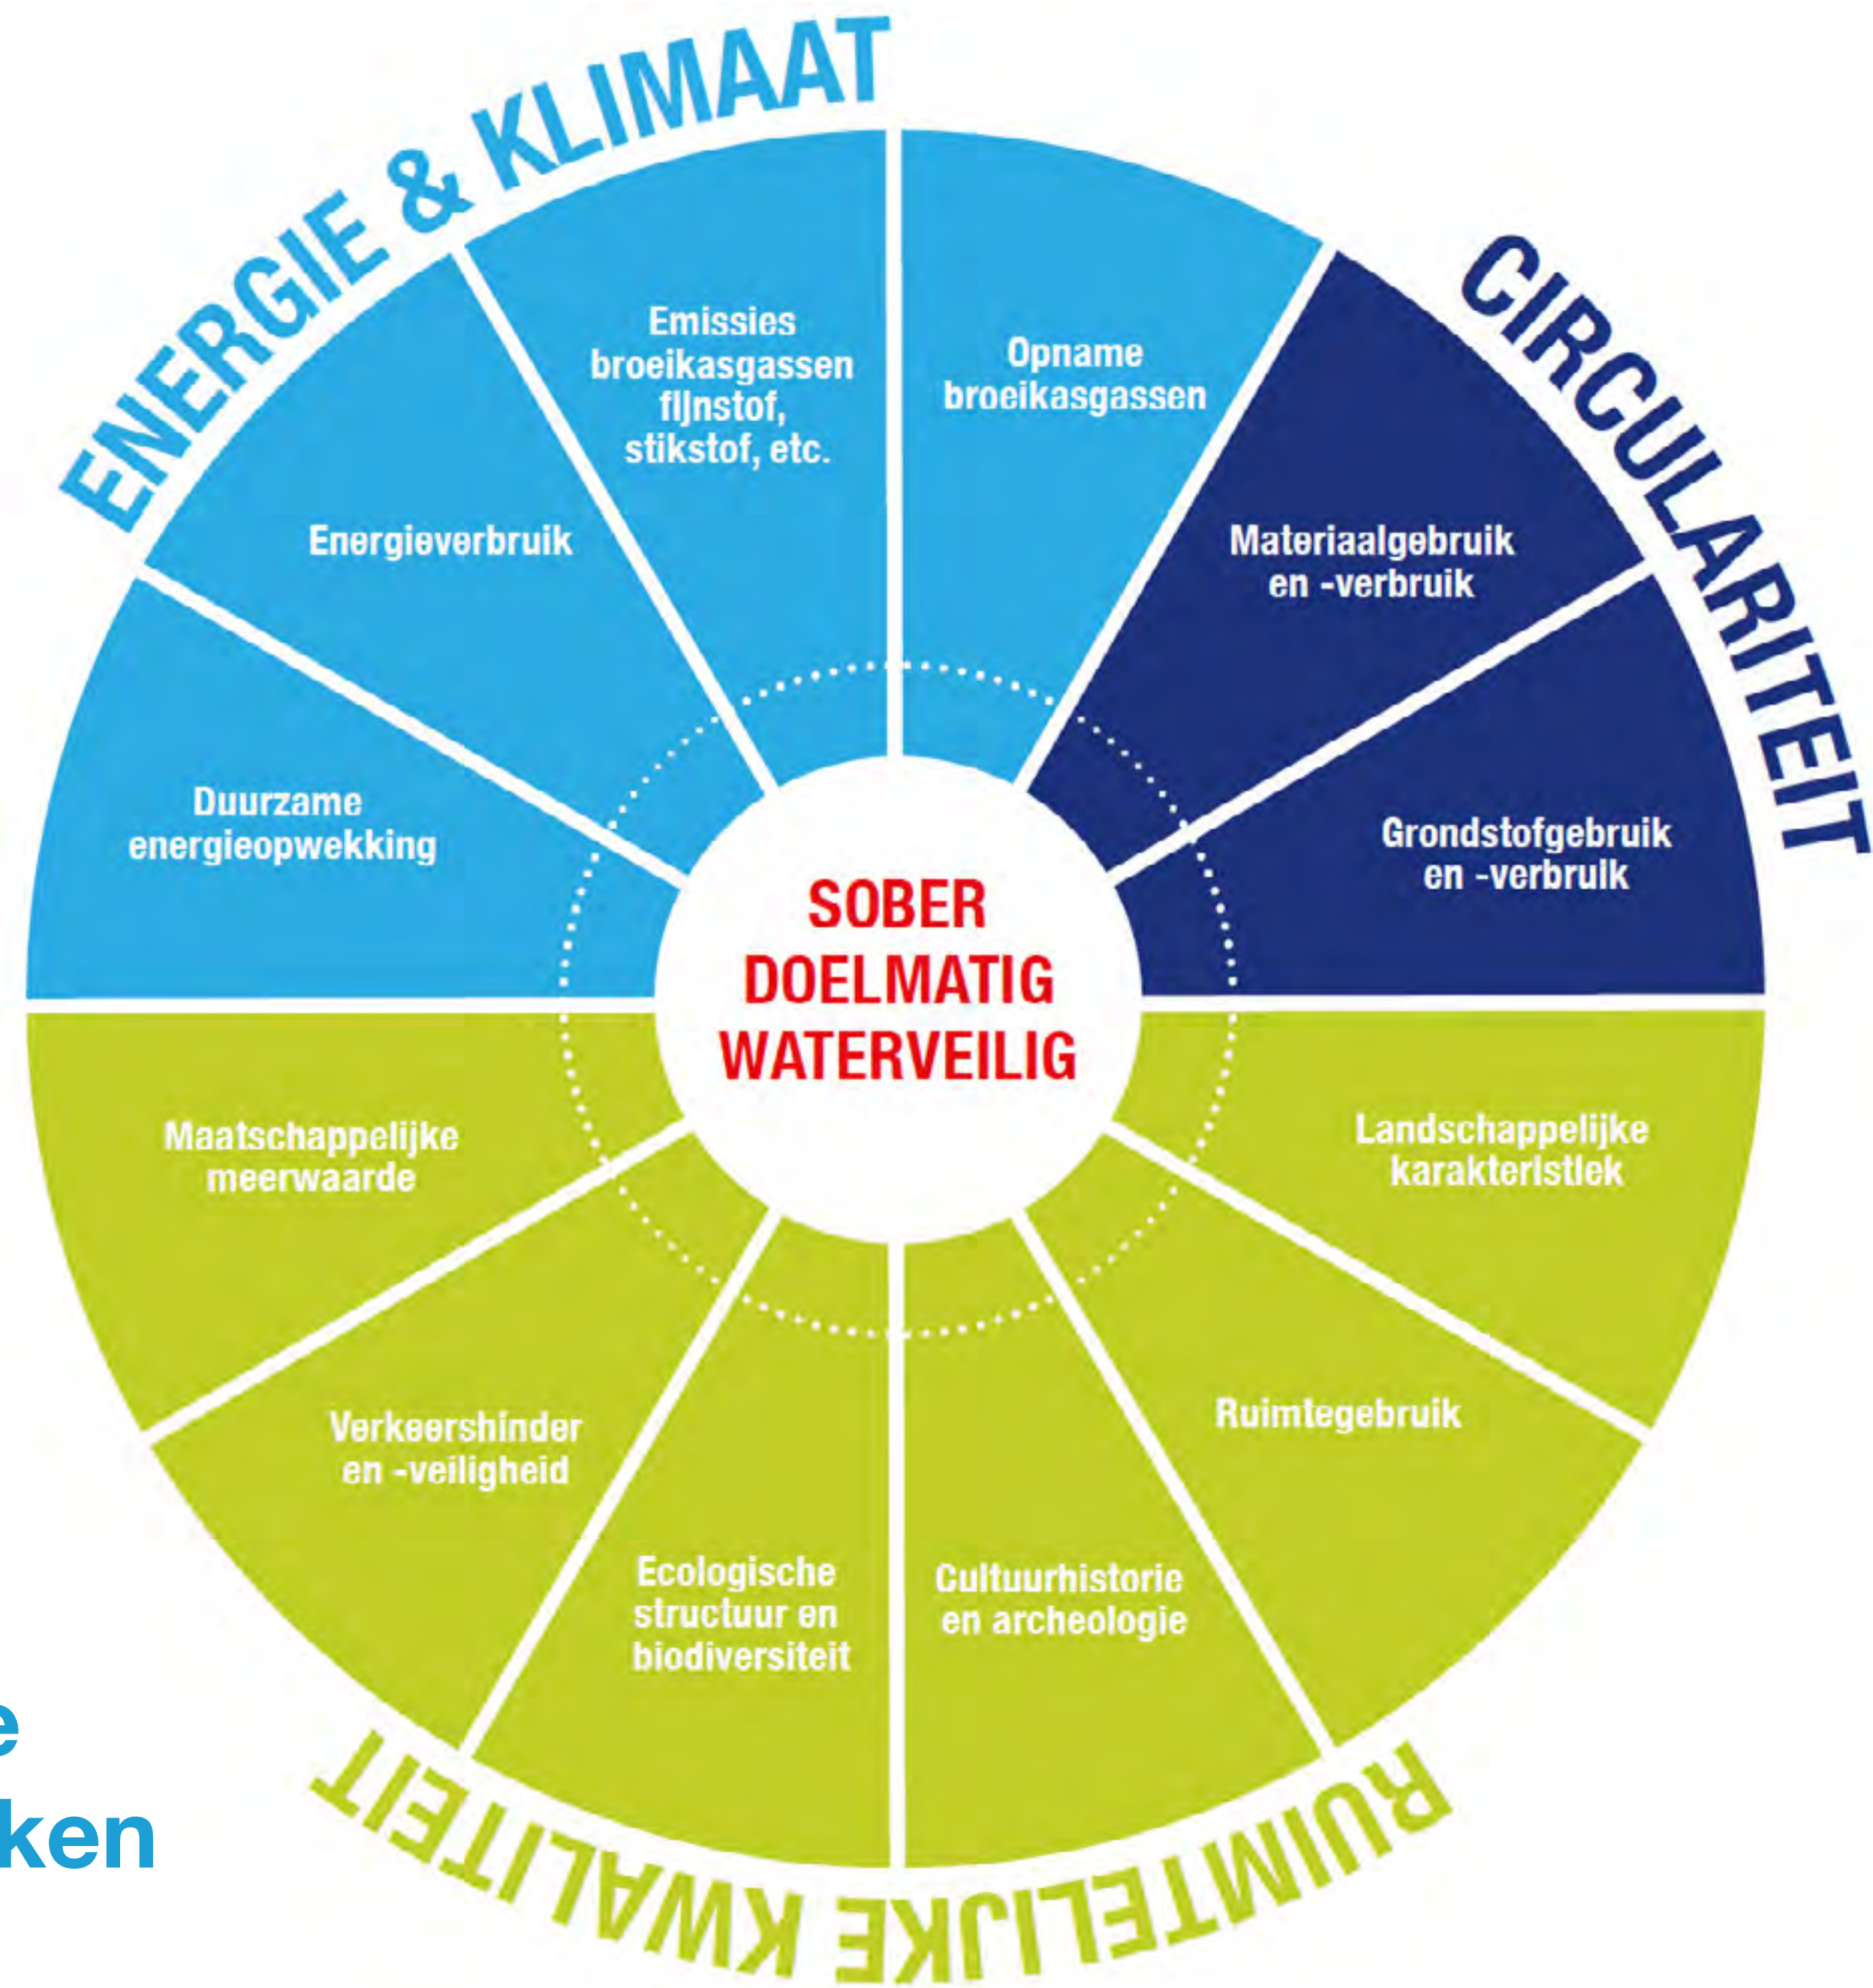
ENERGIE & KLIMAAT

CIRCULARITEIT

Emissies broeikasgassen fijnstof, stikstof, etc.

Opname broeikasgassen

Energieverbruik

Materiaalgebruik en -verbruik

Duurzame energieopwekking

Grondstofgebruik en -verbruik

SOBER DOELMATIG WATERVEILIG

Maatschappelijke meerwaarde

Landschappelijke karakteristiek

Verkeershinder en -veiligheid

Ruimtegebruik

Ecologische structuur en biodiversiteit

Cultuurhistorie en archeologie

RUIMTELIJKE KWALITEIT

e
ken